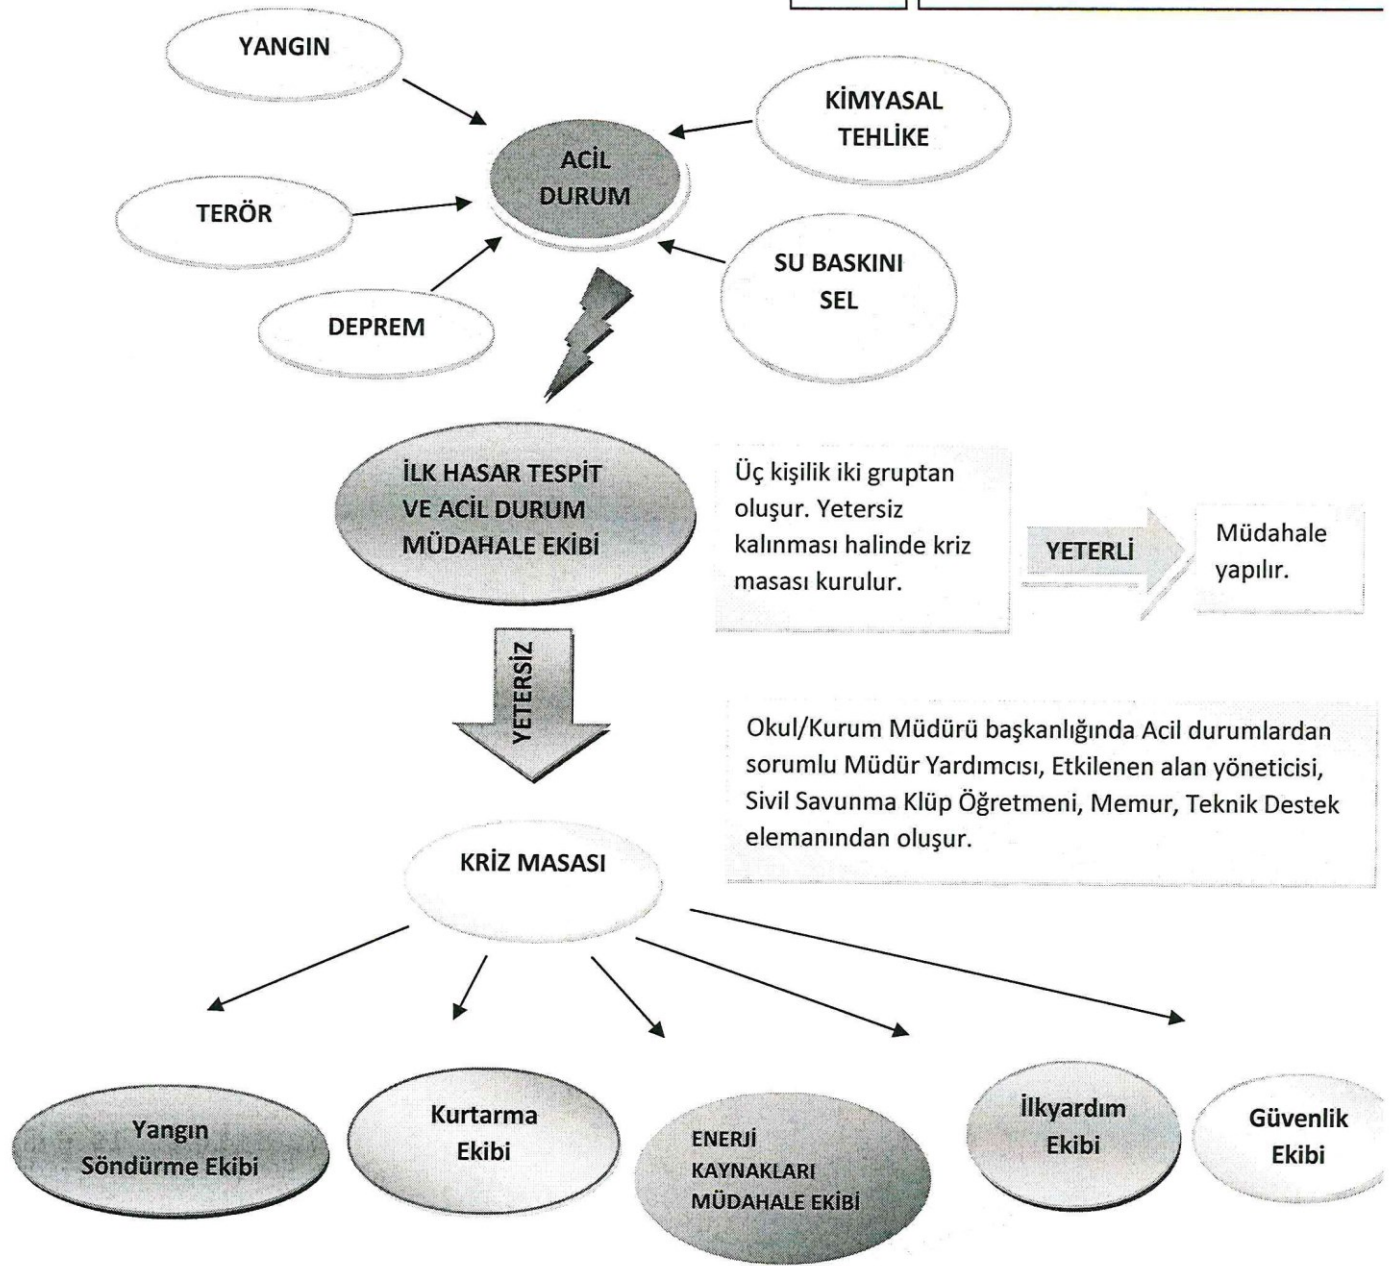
YANGIN

KİMYASAL TEHLİKE

ACİL DURUM

TERÖR

SU BASKINI SEL

DEPREM

İLK HASAR TESPİT VE ACİL DURUM MÜDAHALE EKİBİ

Üç kişilik iki gruptan oluşur. Yetersiz kalınması halinde kriz masası kurulur.

YETERLİ

Müdahale yapılır.

YETERSİZ

Okul/Kurum Müdürü başkanlığında Acil durumlardan sorumlu Müdür Yardımcısı, Etkilenen alan yöneticisi, Sivil Savunma Klüp Öğretmeni, Memur, Teknik Destek elemanından oluşur.

KRİZ MASASI

Yangın Söndürme Ekibi

Kurtarma Ekibi

ENERJİ KAYNAKLARI MÜDAHALE EKİBİ

İlkyardım Ekibi

Güvenlik Ekibi